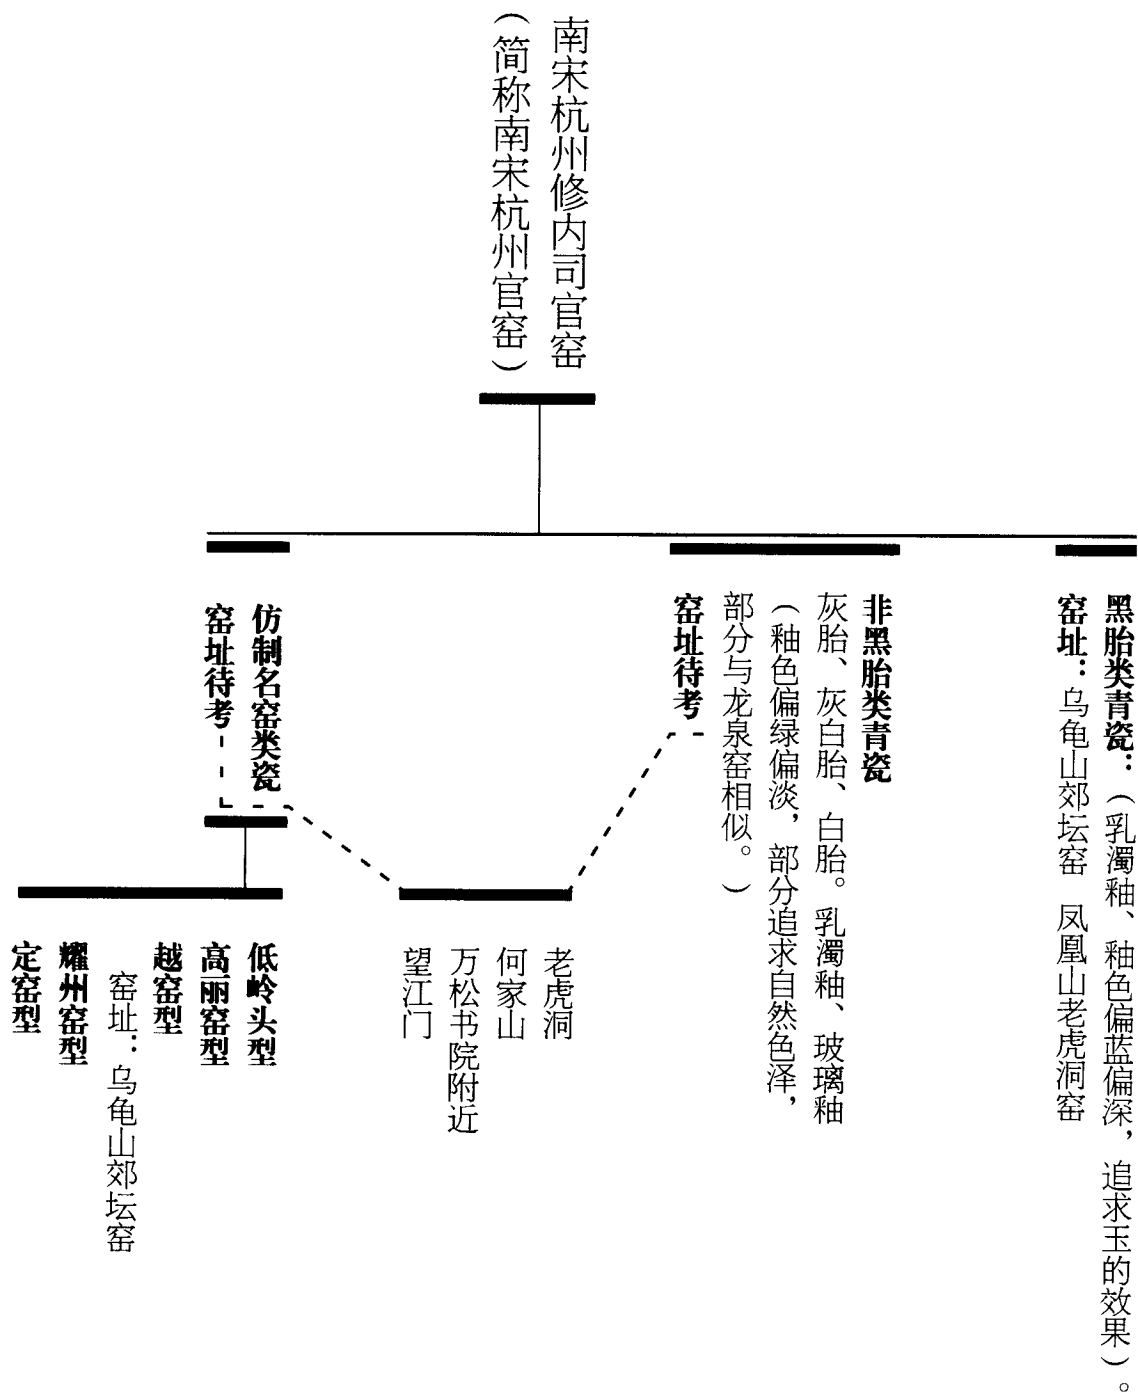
南宋杭州修内司官窑
（简称南宋杭州官窑）

黑胎类青瓷：（乳濁釉、釉色偏蓝偏深，追求玉的效果）。
窑址：乌龟山郊坛窑　凤凰山老虎洞窑

非黑胎类青瓷
灰胎、灰白胎、白胎。乳濁釉、玻璃釉
（釉色偏绿偏淡，部分追求自然色泽，部分与龙泉窑相似。）
窑址待考

老虎洞
何家山
万松书院附近
望江门

仿制名窑类瓷
窑址待考

低岭头型
高丽窑型
越窑型
窑址：乌龟山郊坛窑
耀州窑型
定窑型